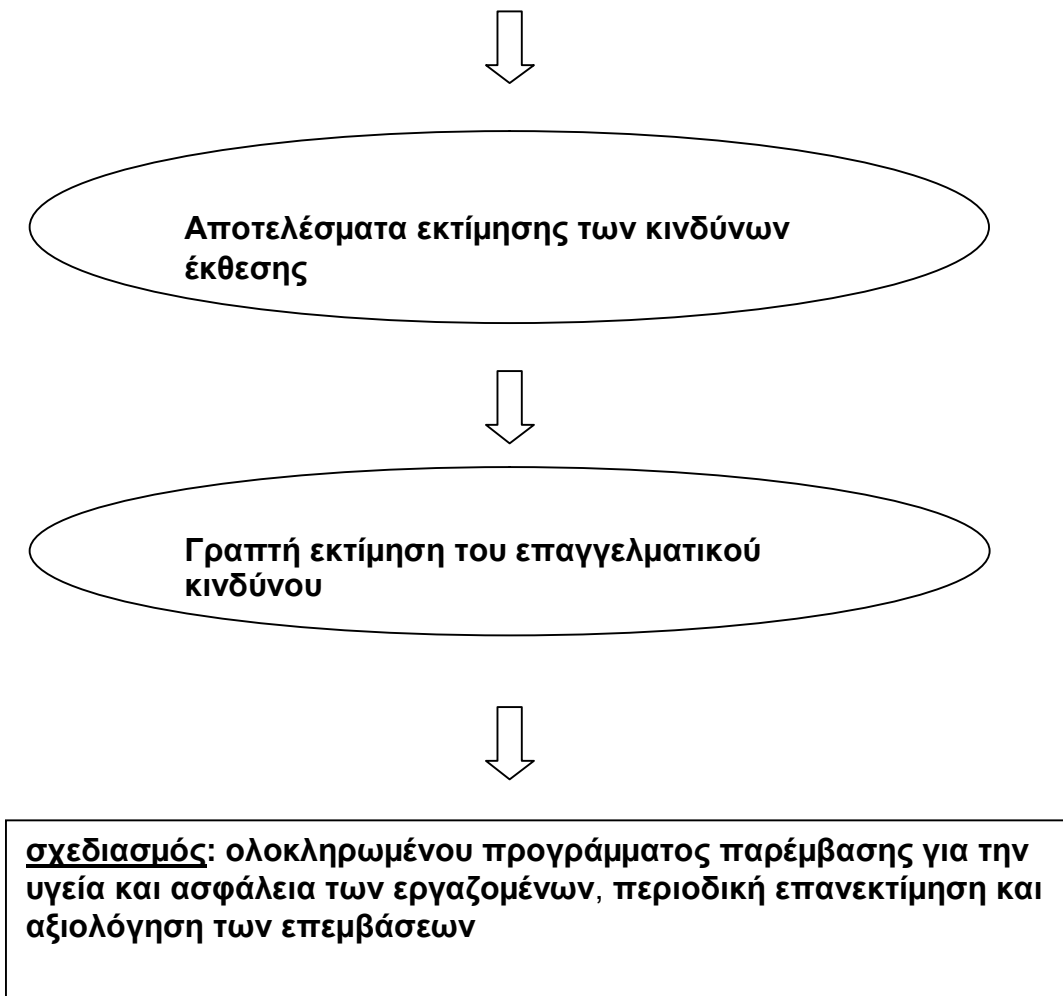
Αποτελέσματα εκτίμησης των κινδύνων έκθεσης

Γραπτή εκτίμηση του επαγγελματικού κινδύνου

σχεδιασμός: ολοκληρωμένου προγράμματος παρέμβασης για την υγεία και ασφάλεια των εργαζομένων, περιοδική επανεκτίμηση και αξιολόγηση των επεμβάσεων